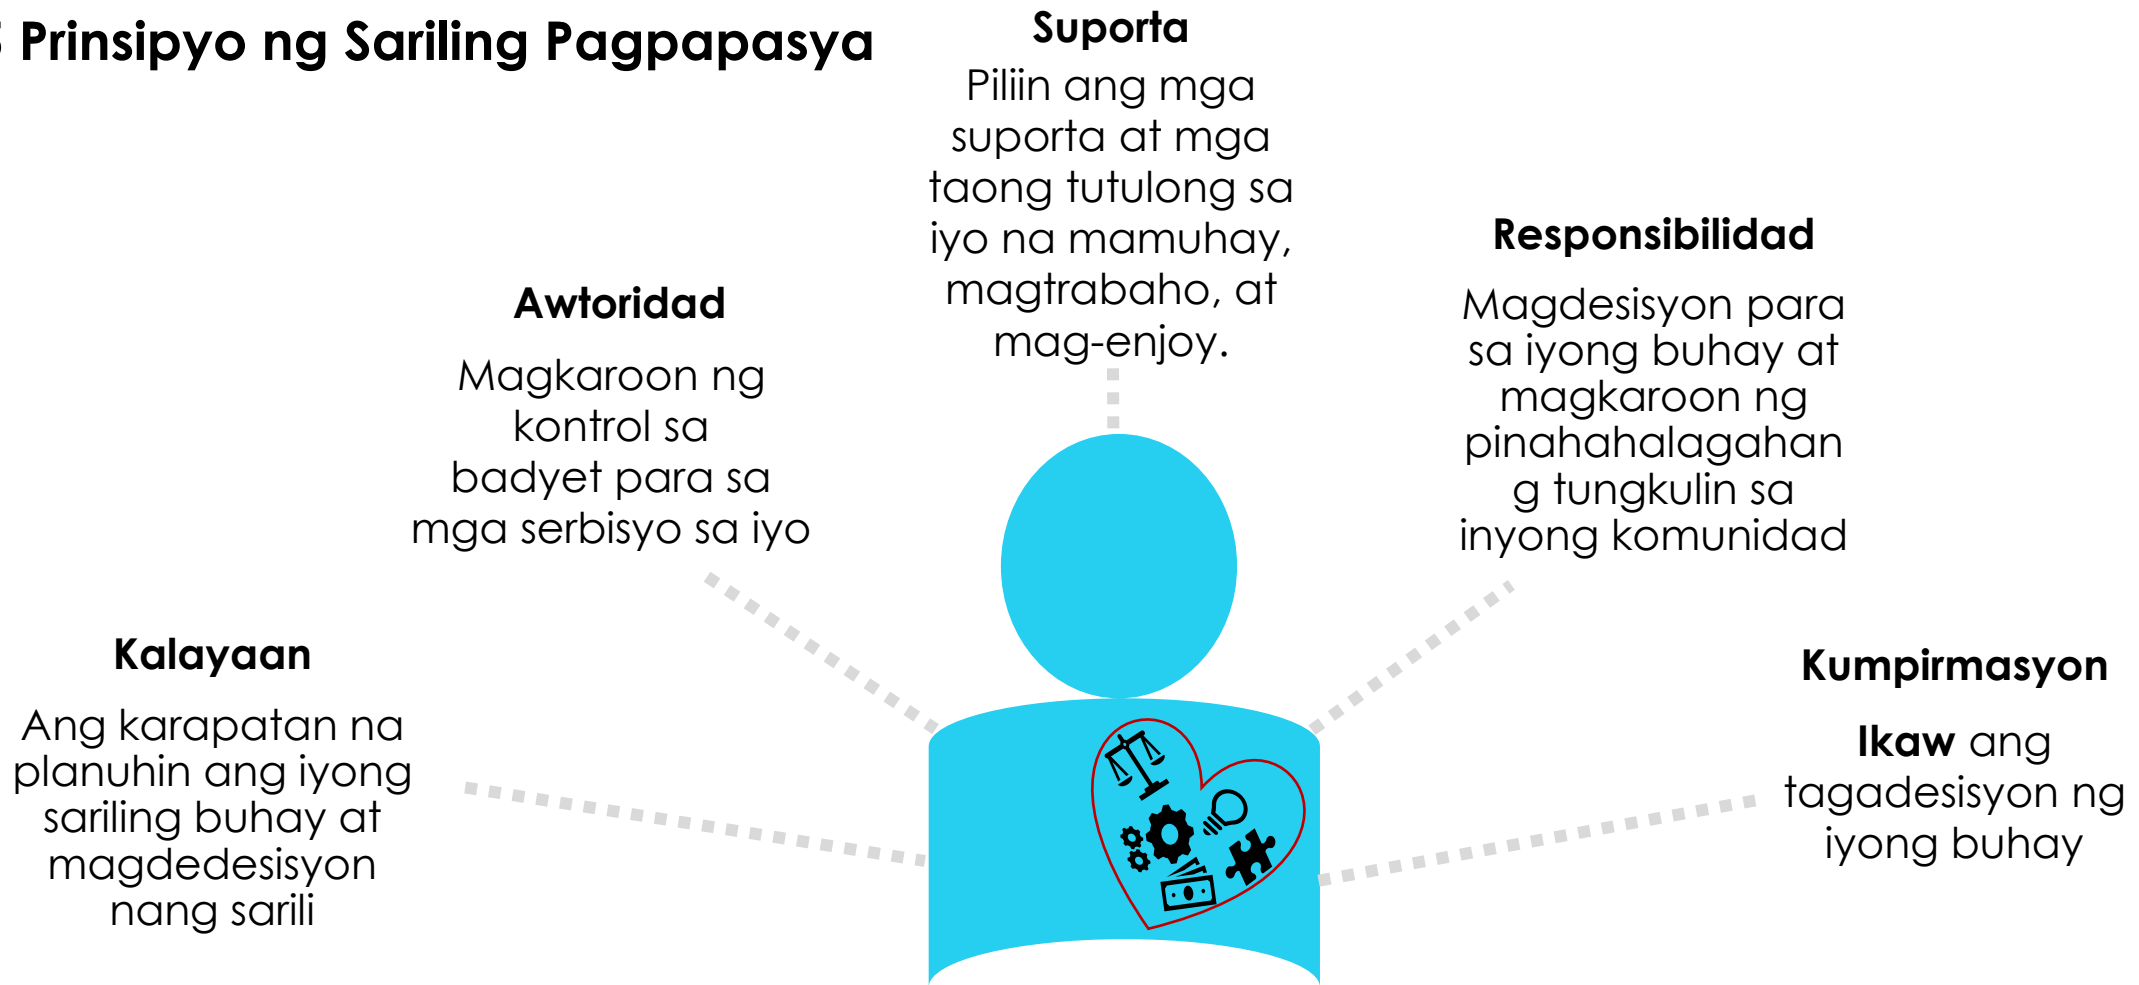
Prinsipyo ng Sariling Pagpapasya

Suporta

Piliin ang mga suporta at mga taong tutulong sa iyo na mamuhay, magtrabaho, at mag-enjoy.

Awtoridad

Magkaroon ng kontrol sa badyet para sa mga serbisyo sa iyo

Responsibilidad

Magdesisyon para sa iyong buhay at magkaroon ng pinahahalagahan g tungkulin sa inyong komunidad

Kalayaan

Ang karapatan na planuhin ang iyong sariling buhay at magdedesisyon nang sarili

Kumpirmasyon

Ikaw ang tagadesisyon ng iyong buhay